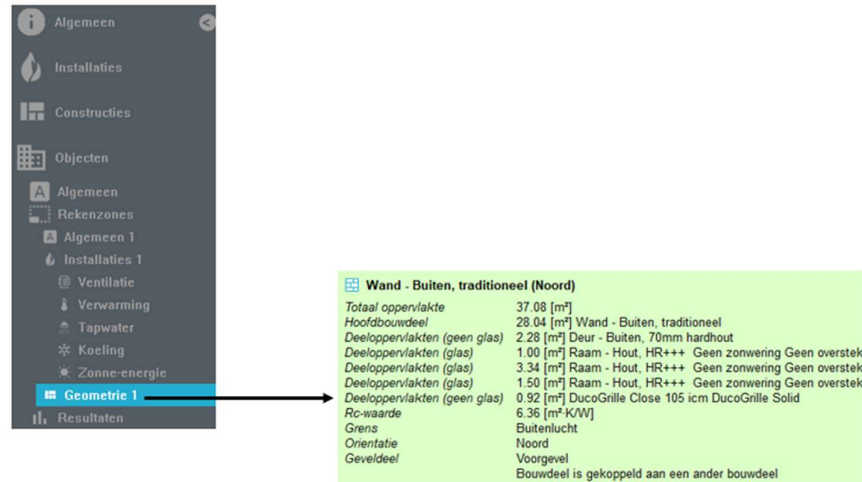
Algemeen
Installaties
Constructies
Objecten
Algemeen
Rekenzones
Algemeen 1
Installaties 1
Ventilatie
Verwarming
Tapwater
Koeling
Zonne-energie
Geometrie 1
Resultaten

Wand - Buiten, traditioneel (Noord)

| | |
|---|---|
| Totaal oppervlakte | 37.08 [m²] |
| Hoofdbouwdeel | 28.04 [m²] Wand - Buiten, traditioneel |
| Deeloppervlakten (geen glas) | 2.28 [m²] Deur - Buiten, 70mm hardhout |
| Deeloppervlakten (glas) | 1.00 [m²] Raam - Hout, HR+++ Geen zonwering Geen overstek |
| Deeloppervlakten (glas) | 3.34 [m²] Raam - Hout, HR+++ Geen zonwering Geen overstek |
| Deeloppervlakten (glas) | 1.50 [m²] Raam - Hout, HR+++ Geen zonwering Geen overstek |
| Deeloppervlakten (geen glas) | 0.92 [m²] DucoGrille Close 105 icm DucoGrille Solid |
| Rc-waarde | 6.36 [m²·K/W] |
| Grens | Buitenlucht |
| Orientatie | Noord |
| Geveldeel | Voorgevel |
| | Bouwdeel is gekoppeld aan een ander bouwdeel |